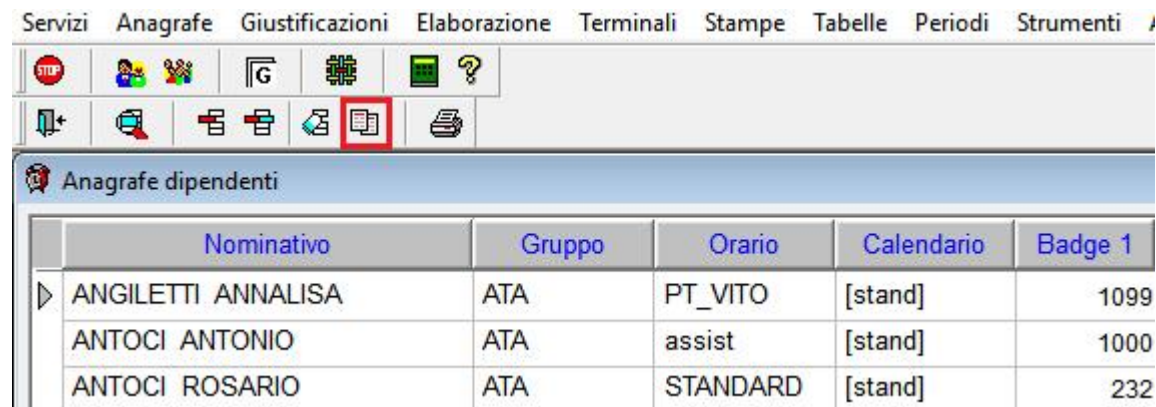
Servizi Anagrafe Giustificazioni Elaborazione Terminali Stampe Tabelle Periodi Strumenti

STOP

G

?

Anagrafe dipendenti

| | Nominativo | Gruppo | Orario | Calendario | Badge 1 |
|---|---|---|---|---|---|
| ▷ | ANGILETTI ANNALISA | ATA | PT_VITO | [stand] | 1099 |
| | ANTOCI ANTONIO | ATA | assist | [stand] | 1000 |
| | ANTOCI ROSARIO | ATA | STANDARD | [stand] | 232 |